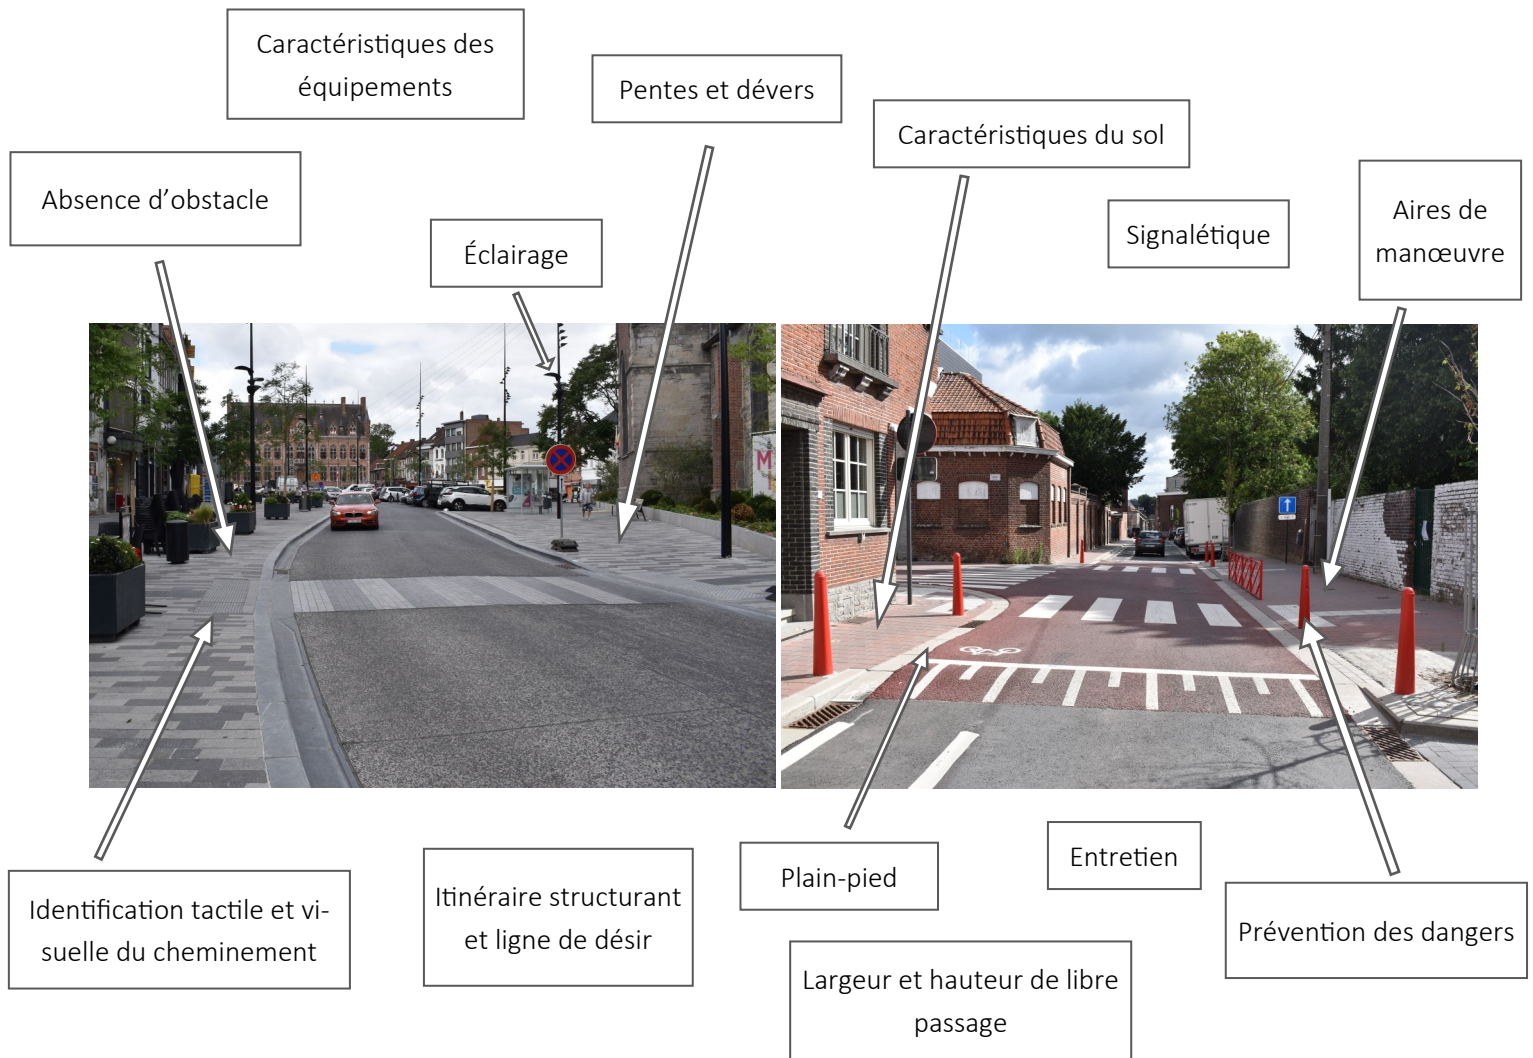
Caractéristiques des équipements

Pentes et dévers

Caractéristiques du sol

Absence d'obstacle

Éclairage

Signalétique

Aires de manœuvre

M

Identification tactile et visuelle du cheminement

Itinéraire structurant et ligne de désir

Plain-pied

Entretien

Prévention des dangers

Largeur et hauteur de libre passage